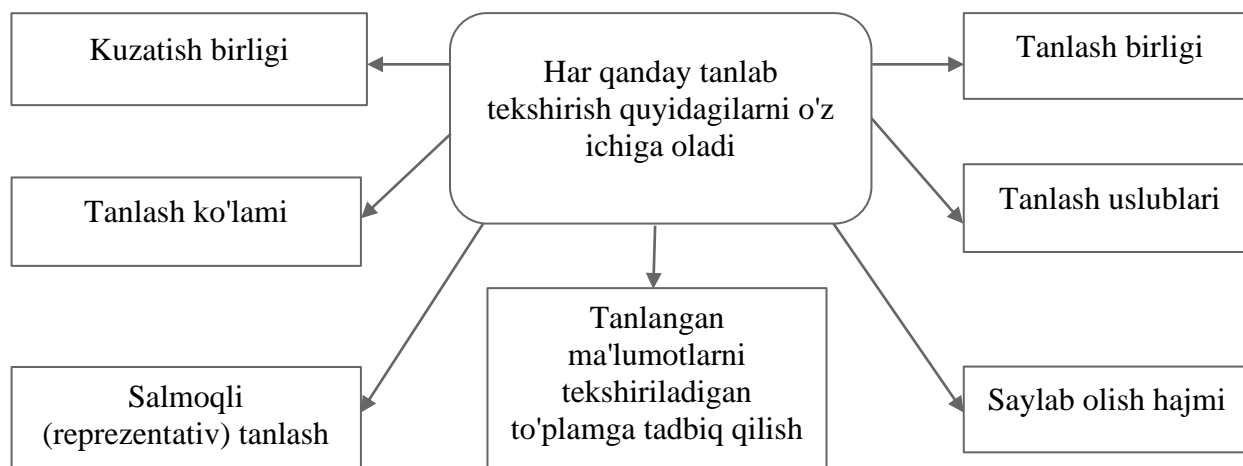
Har qanday tanlab tekshirish quyidagilarni o'z ichiga oladi

Kuzatish birligi

Tanlash birligi

Tanlash ko'lami

Tanlash uslublari

Tanlangan ma'lumotlarni tekshiriladigan to'plamga tadbiq qilish

Salmoqli (reprezentativ) tanlash

Saylab olish hajmi